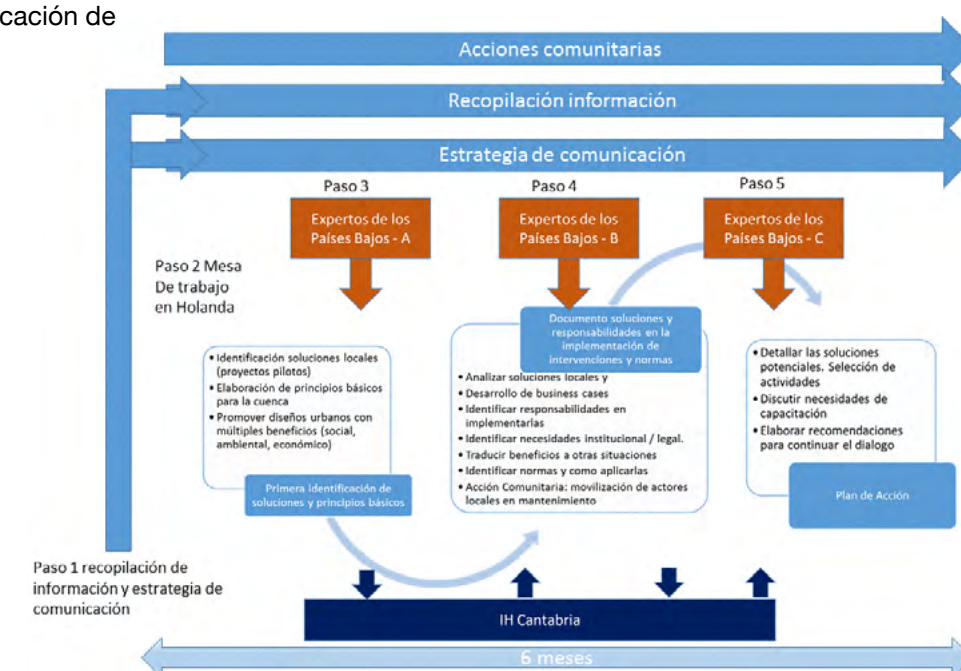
cación de

Acciones comunitarias

Recopilación información

Estrategia de comunicación

Paso 3

Paso 4

Paso 5

Expertos de los Países Bajos - A

Expertos de los Países Bajos - B

Expertos de los Países Bajos - C

Paso 2 Mesa De trabajo en Holanda

• Identificación soluciones locales (proyectos pilotos)
• Elaboración de principios básicos para la cuenca
• Promover diseños urbanos con múltiples beneficios (social, ambiental, económico)

Primera identificación de soluciones y principios básicos

Documento soluciones y responsabilidades en la implementación de intervenciones y normas

• Analizar soluciones locales y
• Desarrollo de business cases
• Identificar responsabilidades en implementarlas
• Identificar necesidades institucional / legal.
• Traducir beneficios a otras situaciones
• Identificar normas y como aplicarlas
• Acción Comunitaria: movilización de actores locales en mantenimiento

• Detallar las soluciones potenciales. Selección de actividades
• Discutir necesidades de capacitación
• Elaborar recomendaciones para continuar el dialogo

Plan de Acción

Paso 1 recopilación de información y estrategia de comunicación

IH Cantabria

6 meses